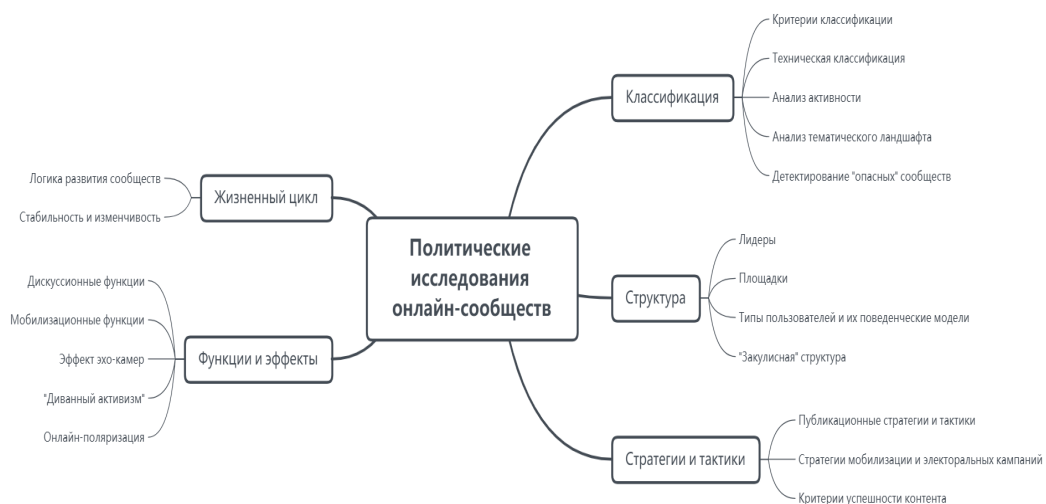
Политические исследования онлайн-сообществ

Классификация
Критерии классификации
Техническая классификация
Анализ активности
Анализ тематического ландшафта
Детектирование "опасных" сообществ

Структура
Лидеры
Площадки
Типы пользователей и их поведенческие модели
"Закулисная" структура

Стратегии и тактики
Публикационные стратегии и тактики
Стратегии мобилизации и электоральных кампаний
Критерии успешности контента

Жизненный цикл
Логика развития сообществ
Стабильность и изменчивость

Функции и эффекты
Дискуссионные функции
Мобилизационные функции
Эффект эхо-камер
"Диванный активизм"
Онлайн-поляризация